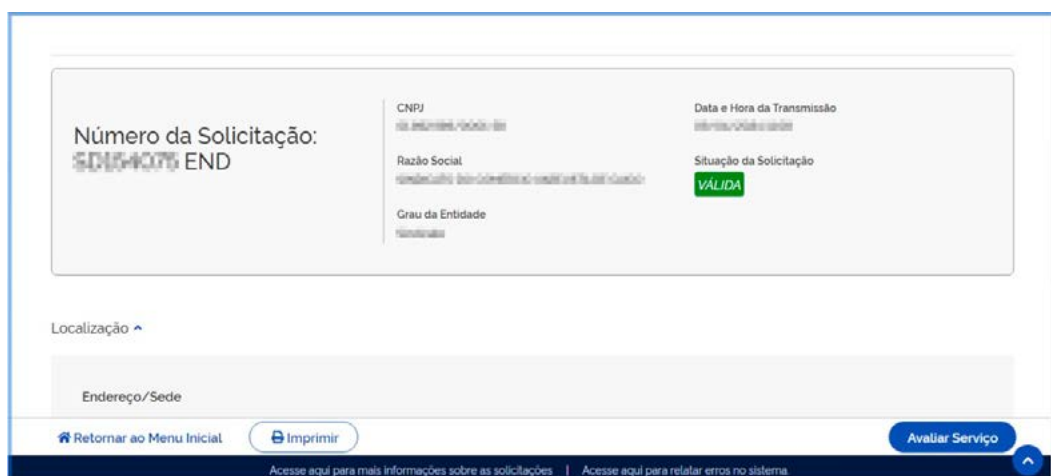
Número da Solicitação:
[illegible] END

CNPJ
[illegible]

Razão Social
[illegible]

Grau da Entidade
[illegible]

Data e Hora da Transmissão
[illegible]

Situação da Solicitação
VÁLIDA

Localização

Endereço/Sede

Retornar ao Menu Inicial

Imprimir

Avaliar Serviço

Acesse aqui para mais informações sobre as solicitações | Acesse aqui para relatar erros no sistema.